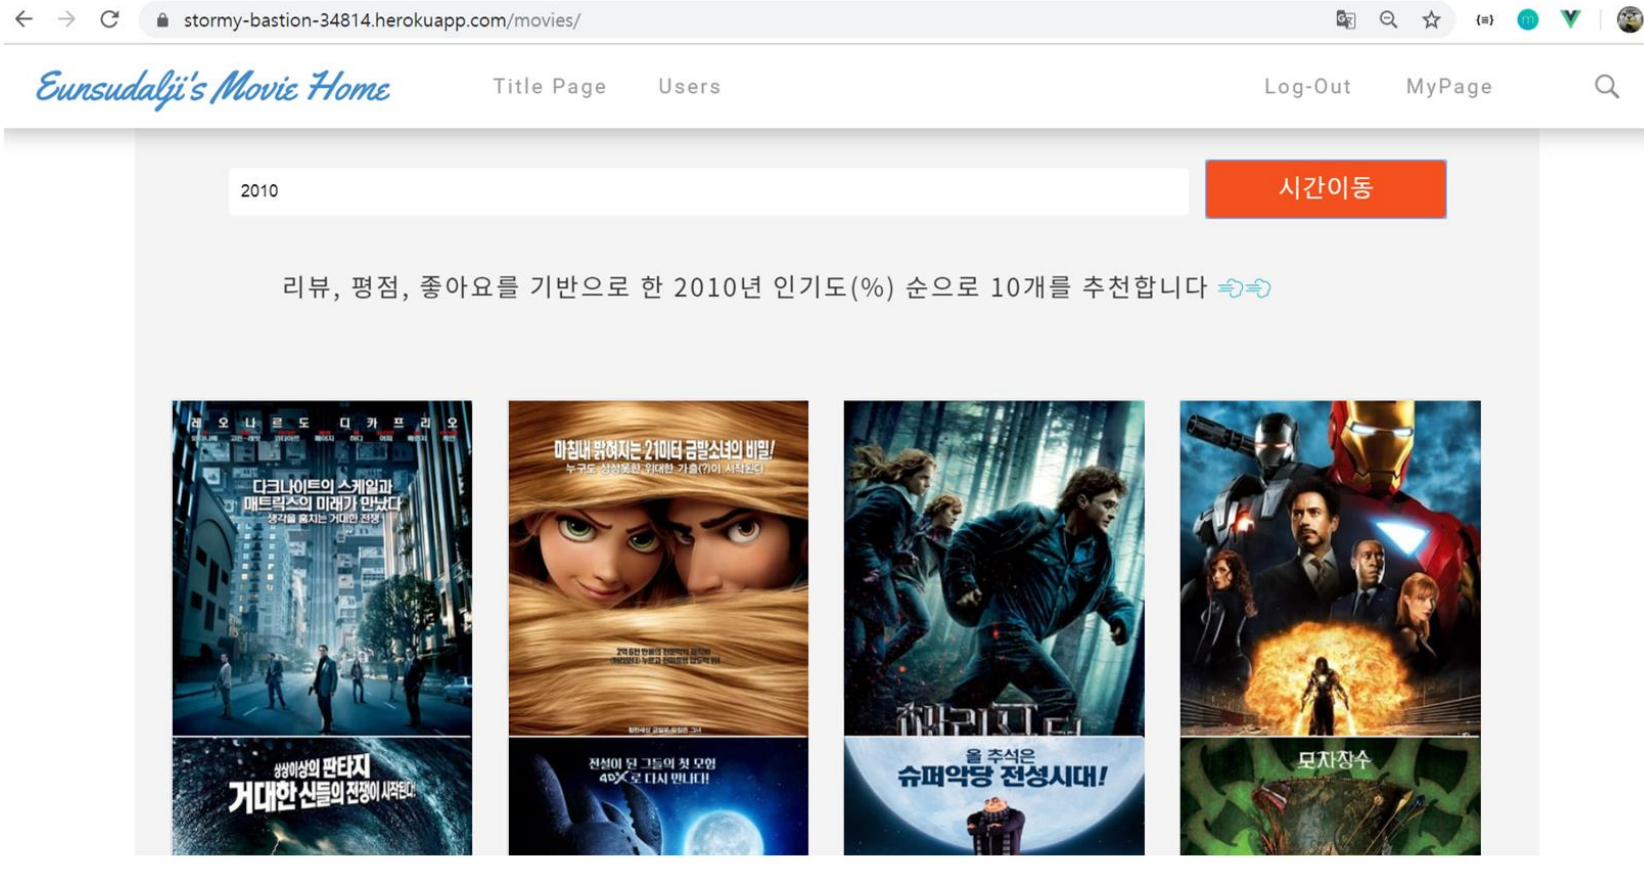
stormy-bastion-34814.herokuapp.com/movies/

Eunsudalji's Movie Home Title Page Users Log-Out MyPage

2010

시간이동

리뷰, 평점, 좋아요를 기반으로 한 2010년 인기도(%) 순으로 10개를 추천합니다

레 오 나 르 도 디 카 프 리 오

다크나이트의 스케일과 매트릭스의 미래가 만났다

생각을 훔치는 거대한 전쟁

마침내 밝혀지는 21미터 금발소녀의 비밀!

누구도 상상못한 위대한 가출(?)이 시작된다

해리포터

상상이상의 판타지

거대한 신들의 전쟁이 시작된다!

전설이 된 그들의 첫 모험

4D로 다시 만나다!

올 추석은

슈퍼악당 전성시대!

모자장수